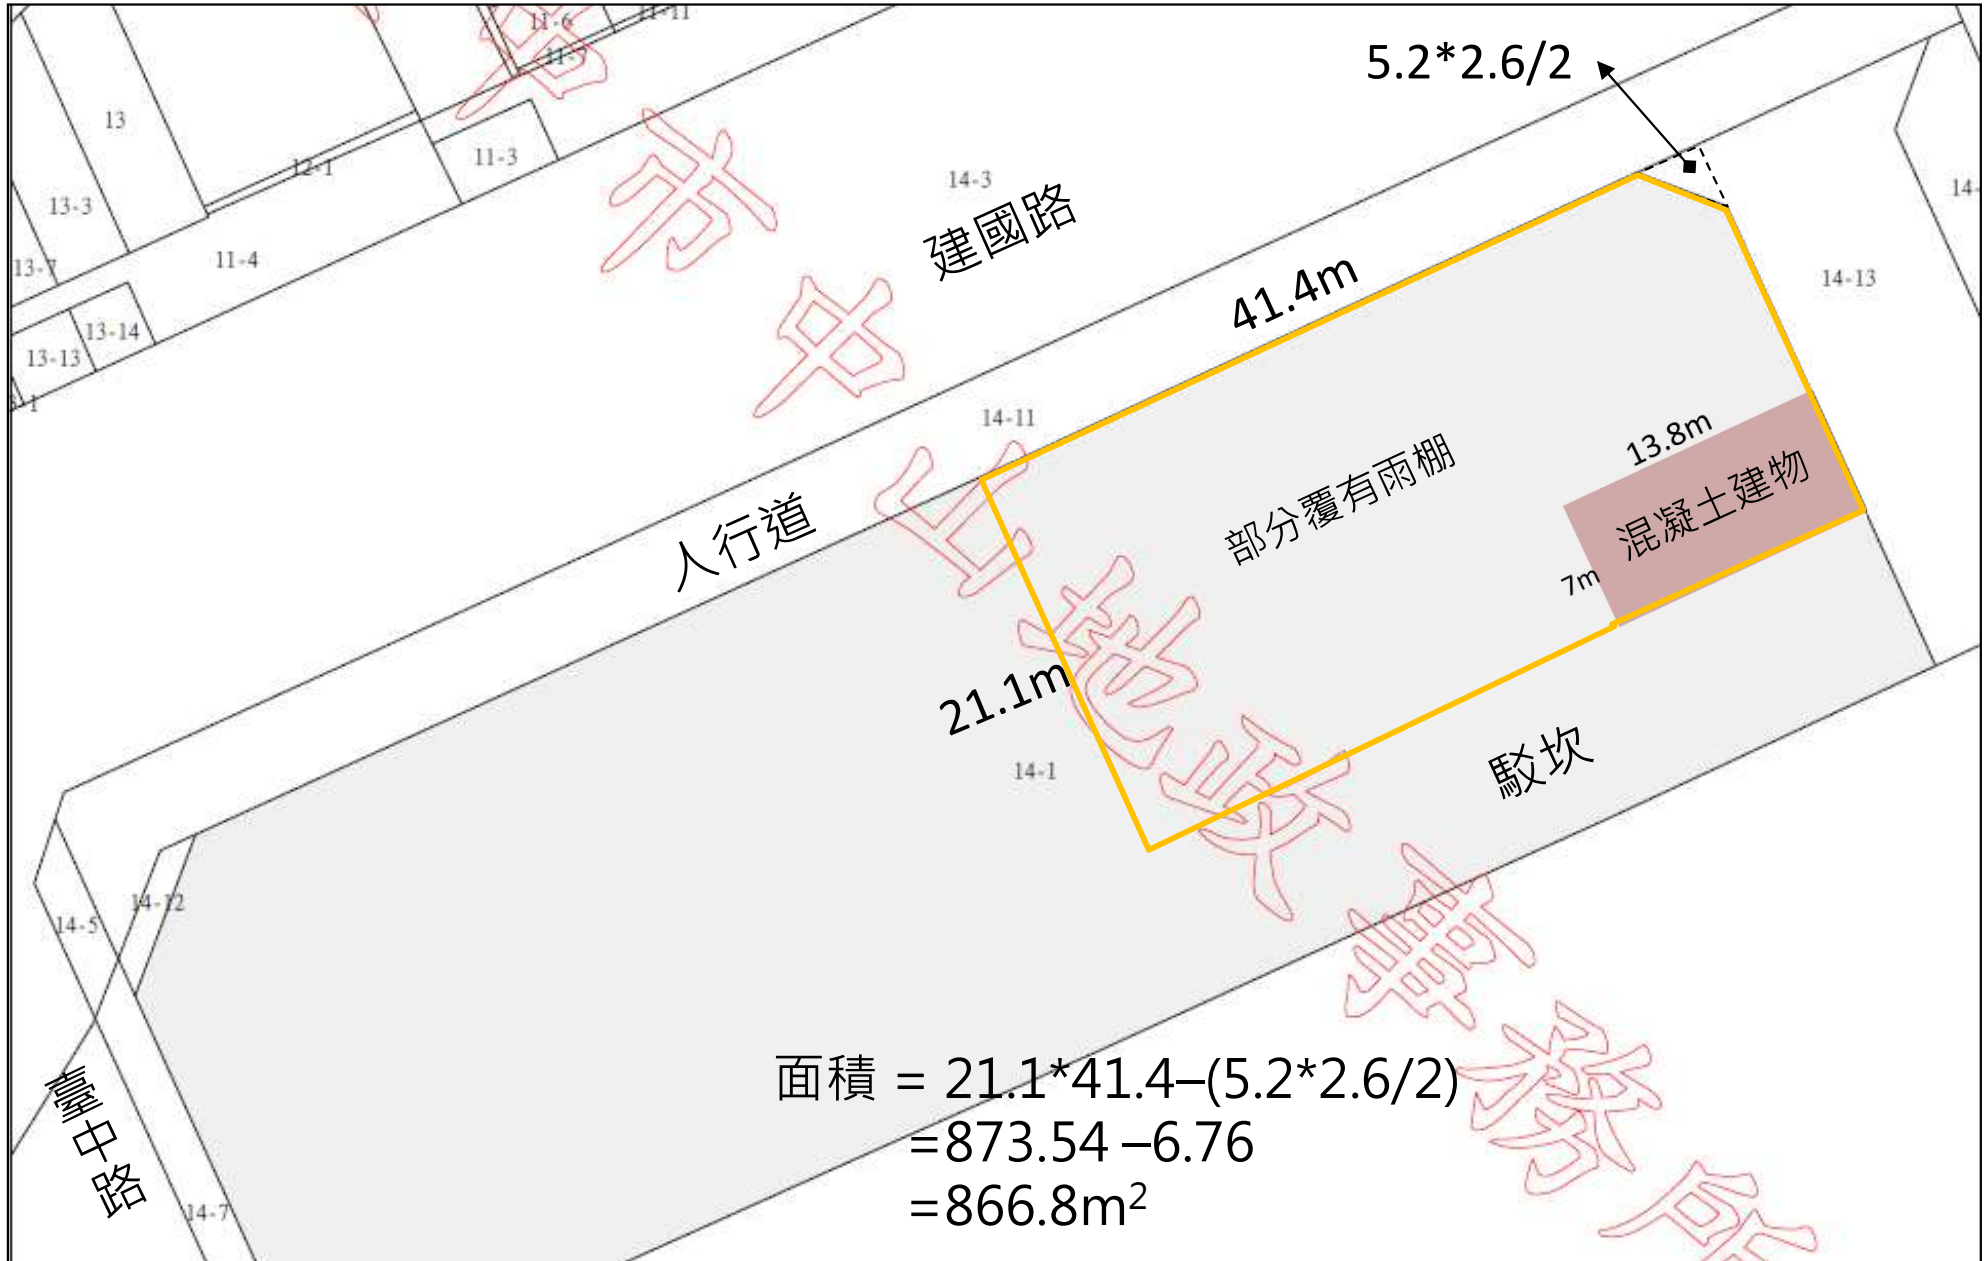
11-6
11-11
11-5
13
12-1
11-3
13-3
11-4
13-7
13-14
13-13
5.2*2.6/2
14-3
建國路
14-
41.4m
14-13
14-11
13.8m
部分覆有雨棚
混凝土建物
人行道
7m
21.1m
14-1
駁坎
14-12
14-5
臺中路
14-7
市中正地政事務所
面積 = 21.1*41.4–(5.2*2.6/2)
=873.54 –6.76
=866.8m$^2$